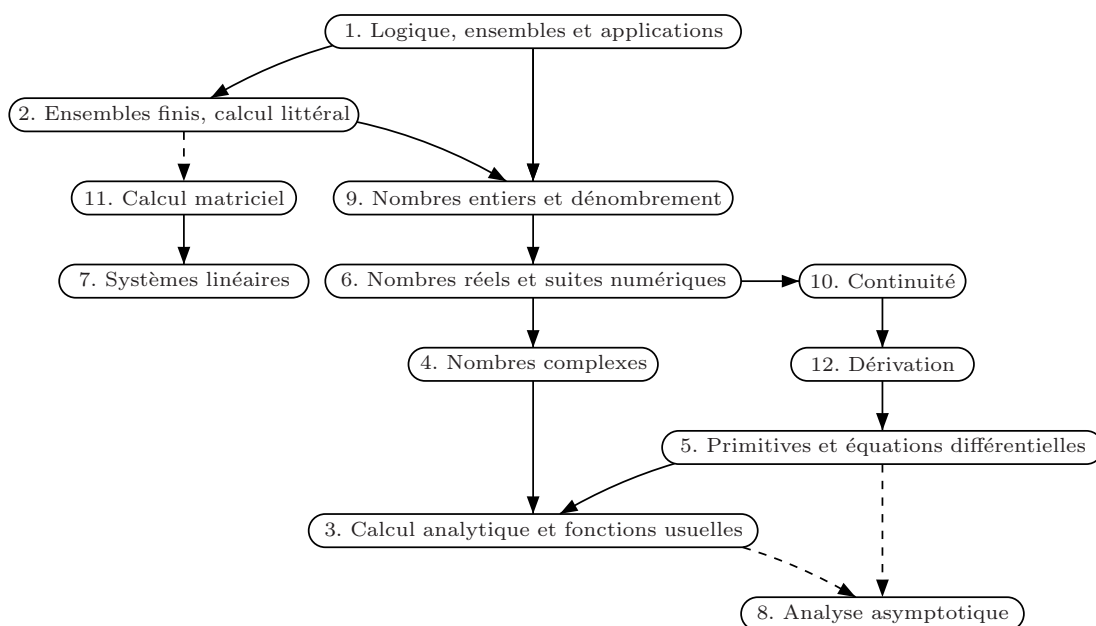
1. Logique, ensembles et applications

2. Ensembles finis, calcul littéral

11. Calcul matriciel

9. Nombres entiers et dénombrement

7. Systèmes linéaires

6. Nombres réels et suites numériques

10. Continuité

4. Nombres complexes

12. Dérivation

5. Primitives et équations différentielles

3. Calcul analytique et fonctions usuelles

8. Analyse asymptotique